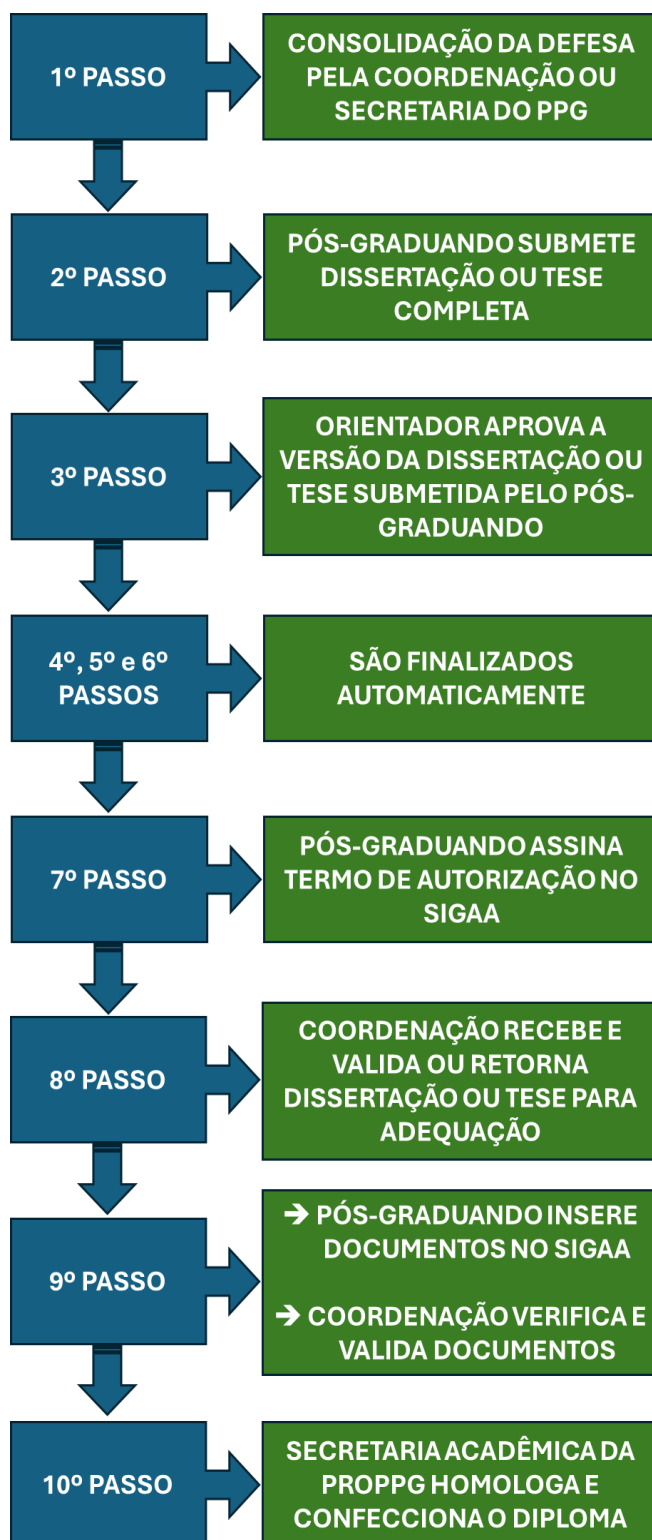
1º PASSO

CONSOLIDAÇÃO DA DEFESA PELA COORDENAÇÃO OU SECRETARIA DO PPG

2º PASSO

PÓS-GRADUANDO SUBMETE DISSERTAÇÃO OU TESE COMPLETA

3º PASSO

ORIENTADOR APROVA A VERSÃO DA DISSERTAÇÃO OU TESE SUBMETIDA PELO PÓS-GRADUANDO

4º, 5º e 6º PASSOS

SÃO FINALIZADOS AUTOMATICAMENTE

7º PASSO

PÓS-GRADUANDO ASSINA TERMO DE AUTORIZAÇÃO NO SIGAA

8º PASSO

COORDENAÇÃO RECEBE E VALIDA OU RETORNA DISSERTAÇÃO OU TESE PARA ADEQUAÇÃO

9º PASSO

➔ PÓS-GRADUANDO INSERE DOCUMENTOS NO SIGAA

➔ COORDENAÇÃO VERIFICA E VALIDA DOCUMENTOS

10º PASSO

SECRETARIA ACADÊMICA DA PROPPG HOMOLOGA E CONFECCIONA O DIPLOMA